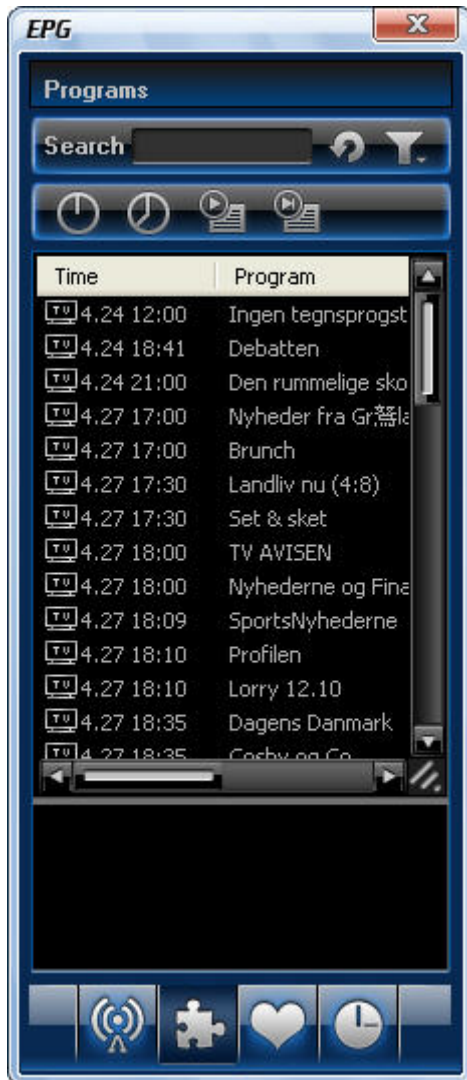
EPG

Programs

Search

| Time | Program |
|---|---|
| TV 4.24 12:00 | Ingen tegnsprogst |
| TV 4.24 18:41 | Debatten |
| TV 4.24 21:00 | Den rummelige sko |
| TV 4.27 17:00 | Nyheder fra Gr豁la |
| TV 4.27 17:00 | Brunch |
| TV 4.27 17:30 | Landliv nu (4:8) |
| TV 4.27 17:30 | Set & sket |
| TV 4.27 18:00 | TV AVISEN |
| TV 4.27 18:00 | Nyhederne og Fina |
| TV 4.27 18:09 | SportsNyhederne |
| TV 4.27 18:10 | Profilen |
| TV 4.27 18:10 | Lorry 12.10 |
| TV 4.27 18:35 | Dagens Danmark |
| TV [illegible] | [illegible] |